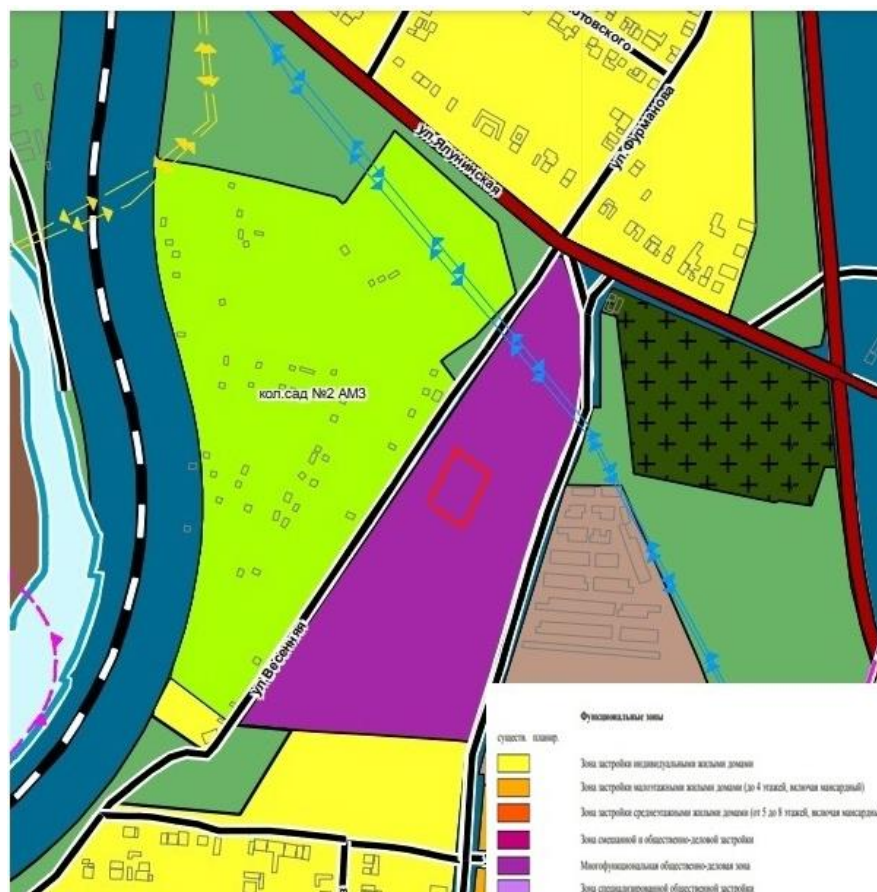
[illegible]товского
ул.Фурманова
ул.Ялунинская
кол.сад №2 АМЗ
ул.Весенняя

Функциональные зоны

существ. планир.

Зона застройки индивидуальными жилыми домами
Зона застройки малоэтажными жилыми домами (до 4 этажей, включая мансардный)
Зона застройки среднеэтажными жилыми домами (от 5 до 8 этажей, включая мансардн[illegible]
Зона смешанной и общественно-деловой застройки
Многофункциональная общественно-деловая зона
Зона специализированной общественной застройки